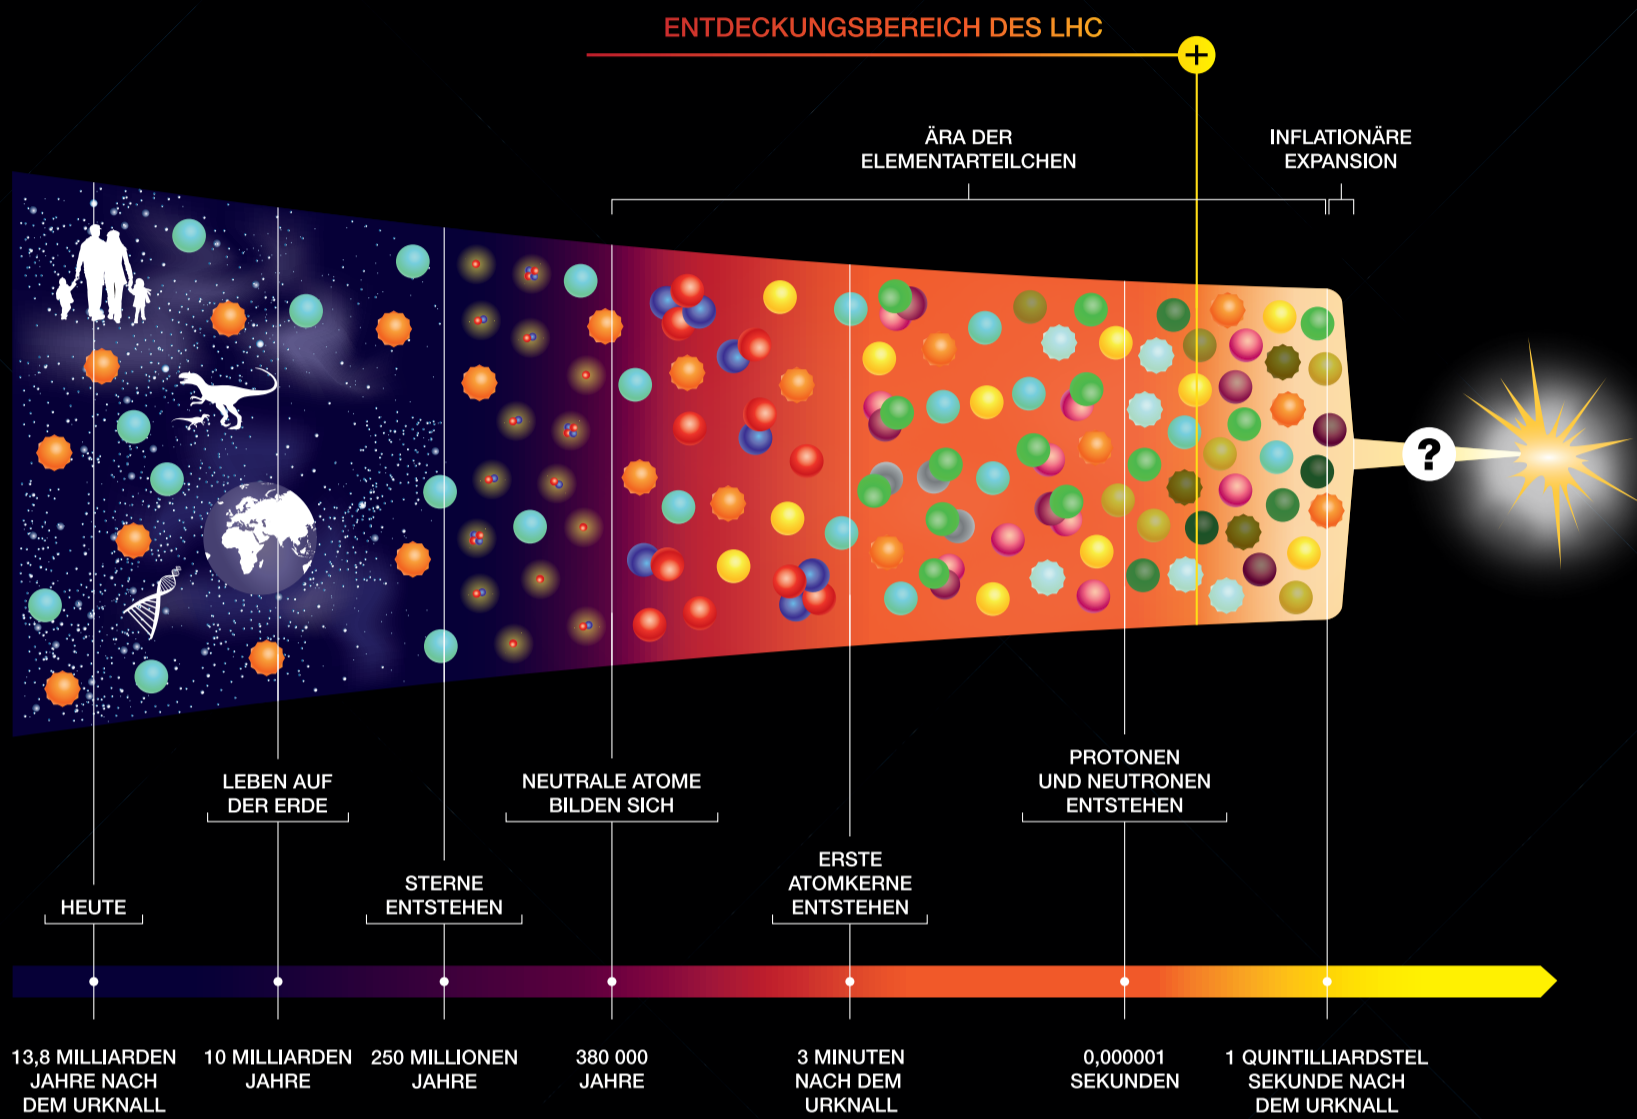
ENTDECKUNGSBEREICH DES LHC

ÄRA DER ELEMENTARTEILCHEN

INFLATIONÄRE EXPANSION

?

LEBEN AUF DER ERDE

NEUTRALE ATOME BILDEN SICH

PROTONEN UND NEUTRONEN ENTSTEHEN

HEUTE

STERNE ENTSTEHEN

ERSTE ATOMKERNE ENTSTEHEN

13,8 MILLIARDEN JAHRE NACH DEM URKNALL

10 MILLIARDEN JAHRE

250 MILLIONEN JAHRE

380 000 JAHRE

3 MINUTEN NACH DEM URKNALL

0,000001 SEKUNDEN

1 QUINTILLIARDSTEL SEKUNDE NACH DEM URKNALL